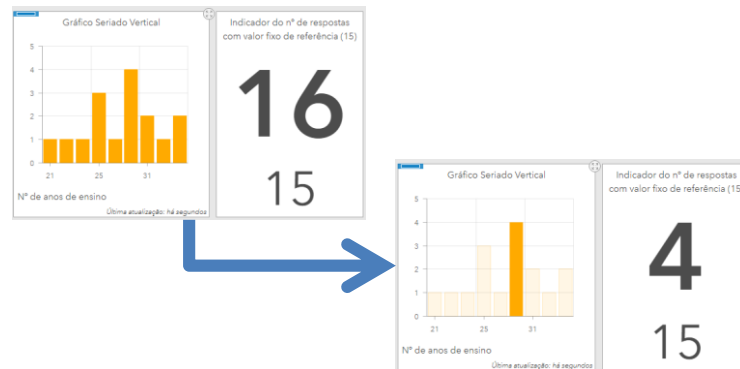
Gráfico Seriado Vertical

5
4
3
2
1
0

21 25 31

Nº de anos de ensino

Última atualização: há segundos

Indicador do nº de respostas com valor fixo de referência (15)

16

15

Gráfico Seriado Vertical

5
4
3
2
1
0

21 25 31

Nº de anos de ensino

Última atualização: há segundos

Indicador do nº de respostas com valor fixo de referência (15

4

15